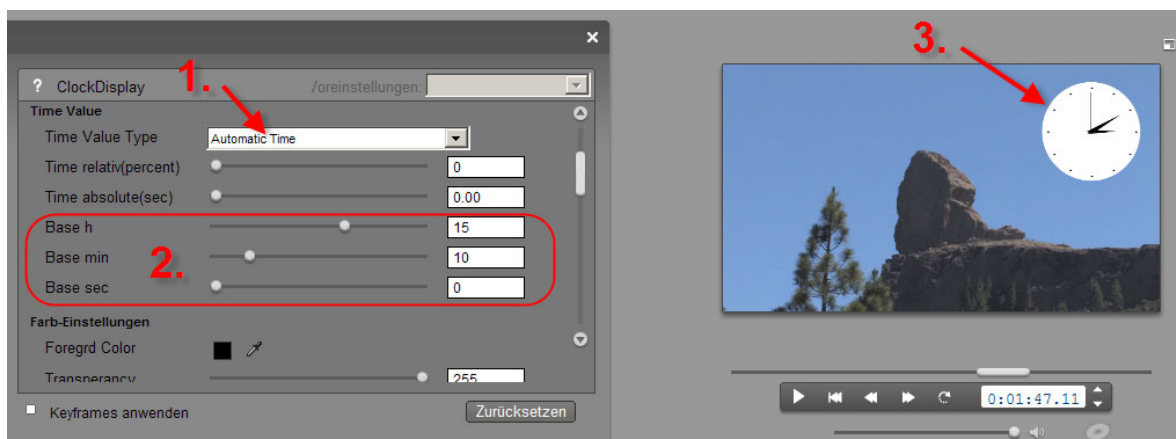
×

? ClockDisplay

/oreinstellungen:

1.

Time Value

Time Value Type

Automatic Time

Time relativ(percent)

0

Time absolute(sec)

0.00

Base h

15

Base min

10

2.

Base sec

0

Farb-Einstellungen

Foregrd Color

Transparency

255

Keyframes anwenden

Zurücksetzen

3.

0:01:47.11